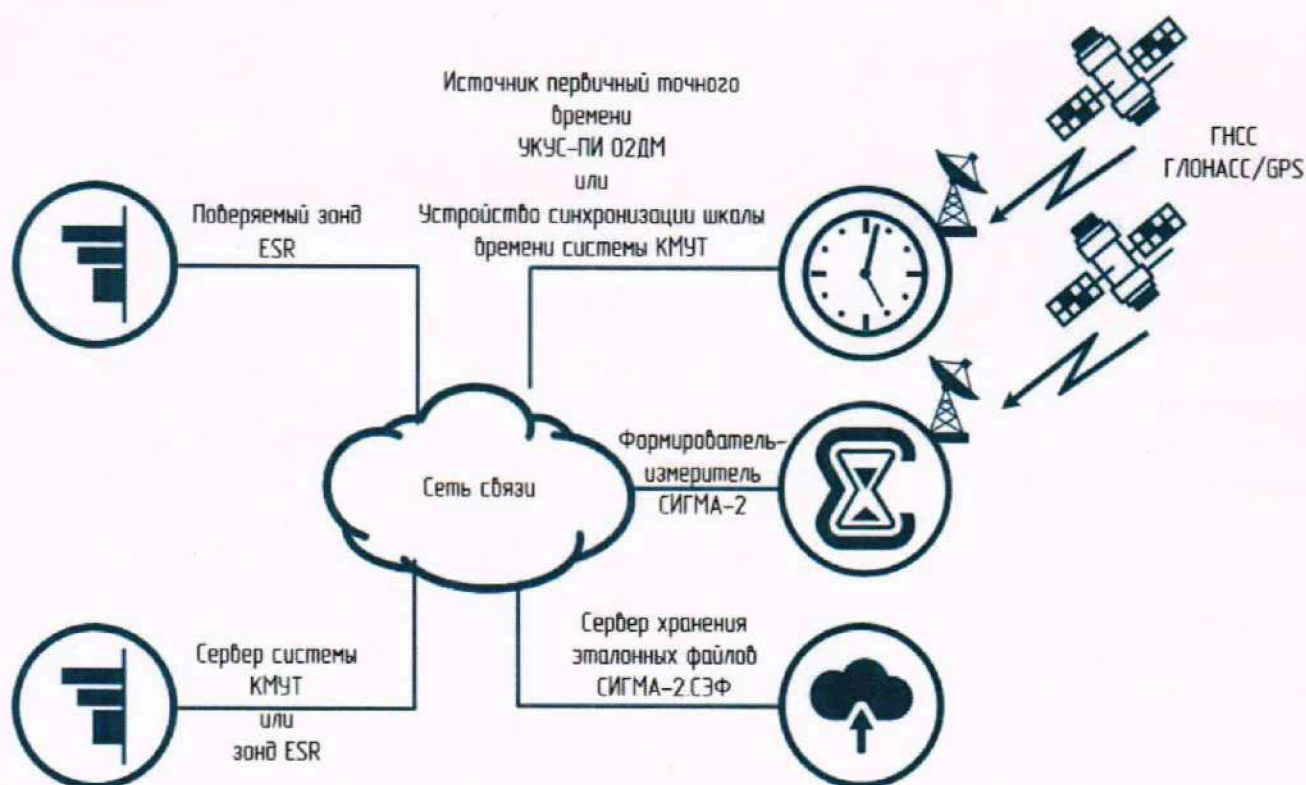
Источник первичный точного времени УКУС-ПИ 02ДМ или Устройство синхронизации шкалы времени системы КМУТ

ГНСС ГЛОНАСС/GPS

Поверяемый зонд ESR

Сеть связи

Формирователь-измеритель СИГМА-2

Сервер хранения эталонных файлов СИГМА-2.СЭФ

Сервер системы КМУТ или зонд ESR